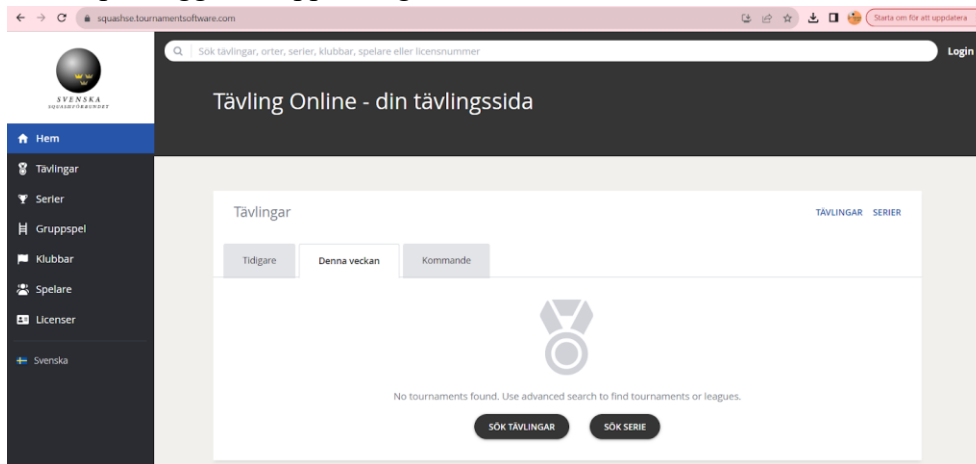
squashse.tournamentsoftware.com

Starta om för att uppdatera

Sök tävlingar, orter, serier, klubbar, spelare eller licensnummer

Login

SVENSKA SQUASHFÖRBUNDET

Tävling Online - din tävlingssida

Hem
Tävlingar
Serier
Gruppspel
Klubbar
Spelare
Licenser
Svenska

Tävlingar

TÄVLINGAR SERIER

Tidigare | Denna veckan | Kommande

No tournaments found. Use advanced search to find tournaments or leagues.

SÖK TÄVLINGAR SÖK SERIE